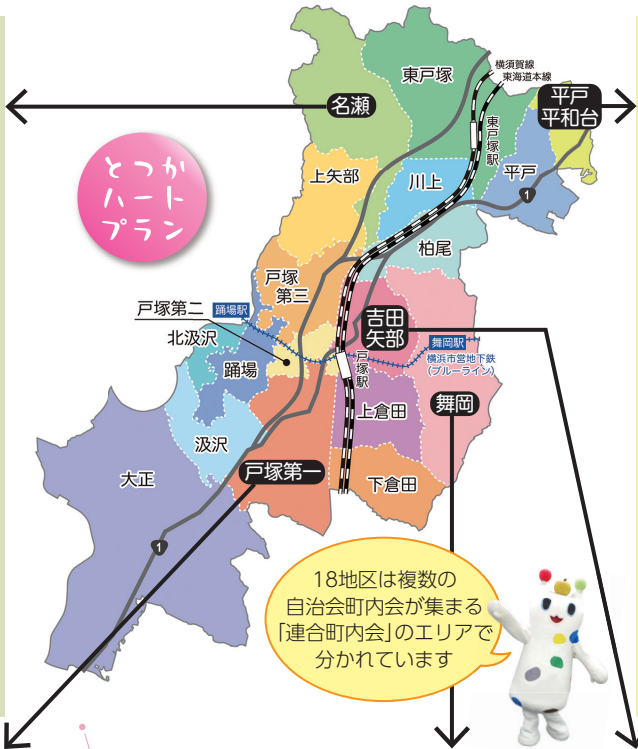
とつか ハート プラン

名瀬

東戸塚

横須賀線

東海道本線

東戸塚駅

平戸 平和台

上矢部

川上

平戸

1

柏尾

戸塚第三

戸塚第二

踊場駅

北汲沢

吉田矢部

舞岡駅

横浜市営地下鉄 (ブルーライン)

踊場

戸塚駅

舞岡

上倉田

汲沢

大正

戸塚第一

下倉田

1

18地区は複数の自治会町内会が集まる「連合町内会」のエリアで分かれています